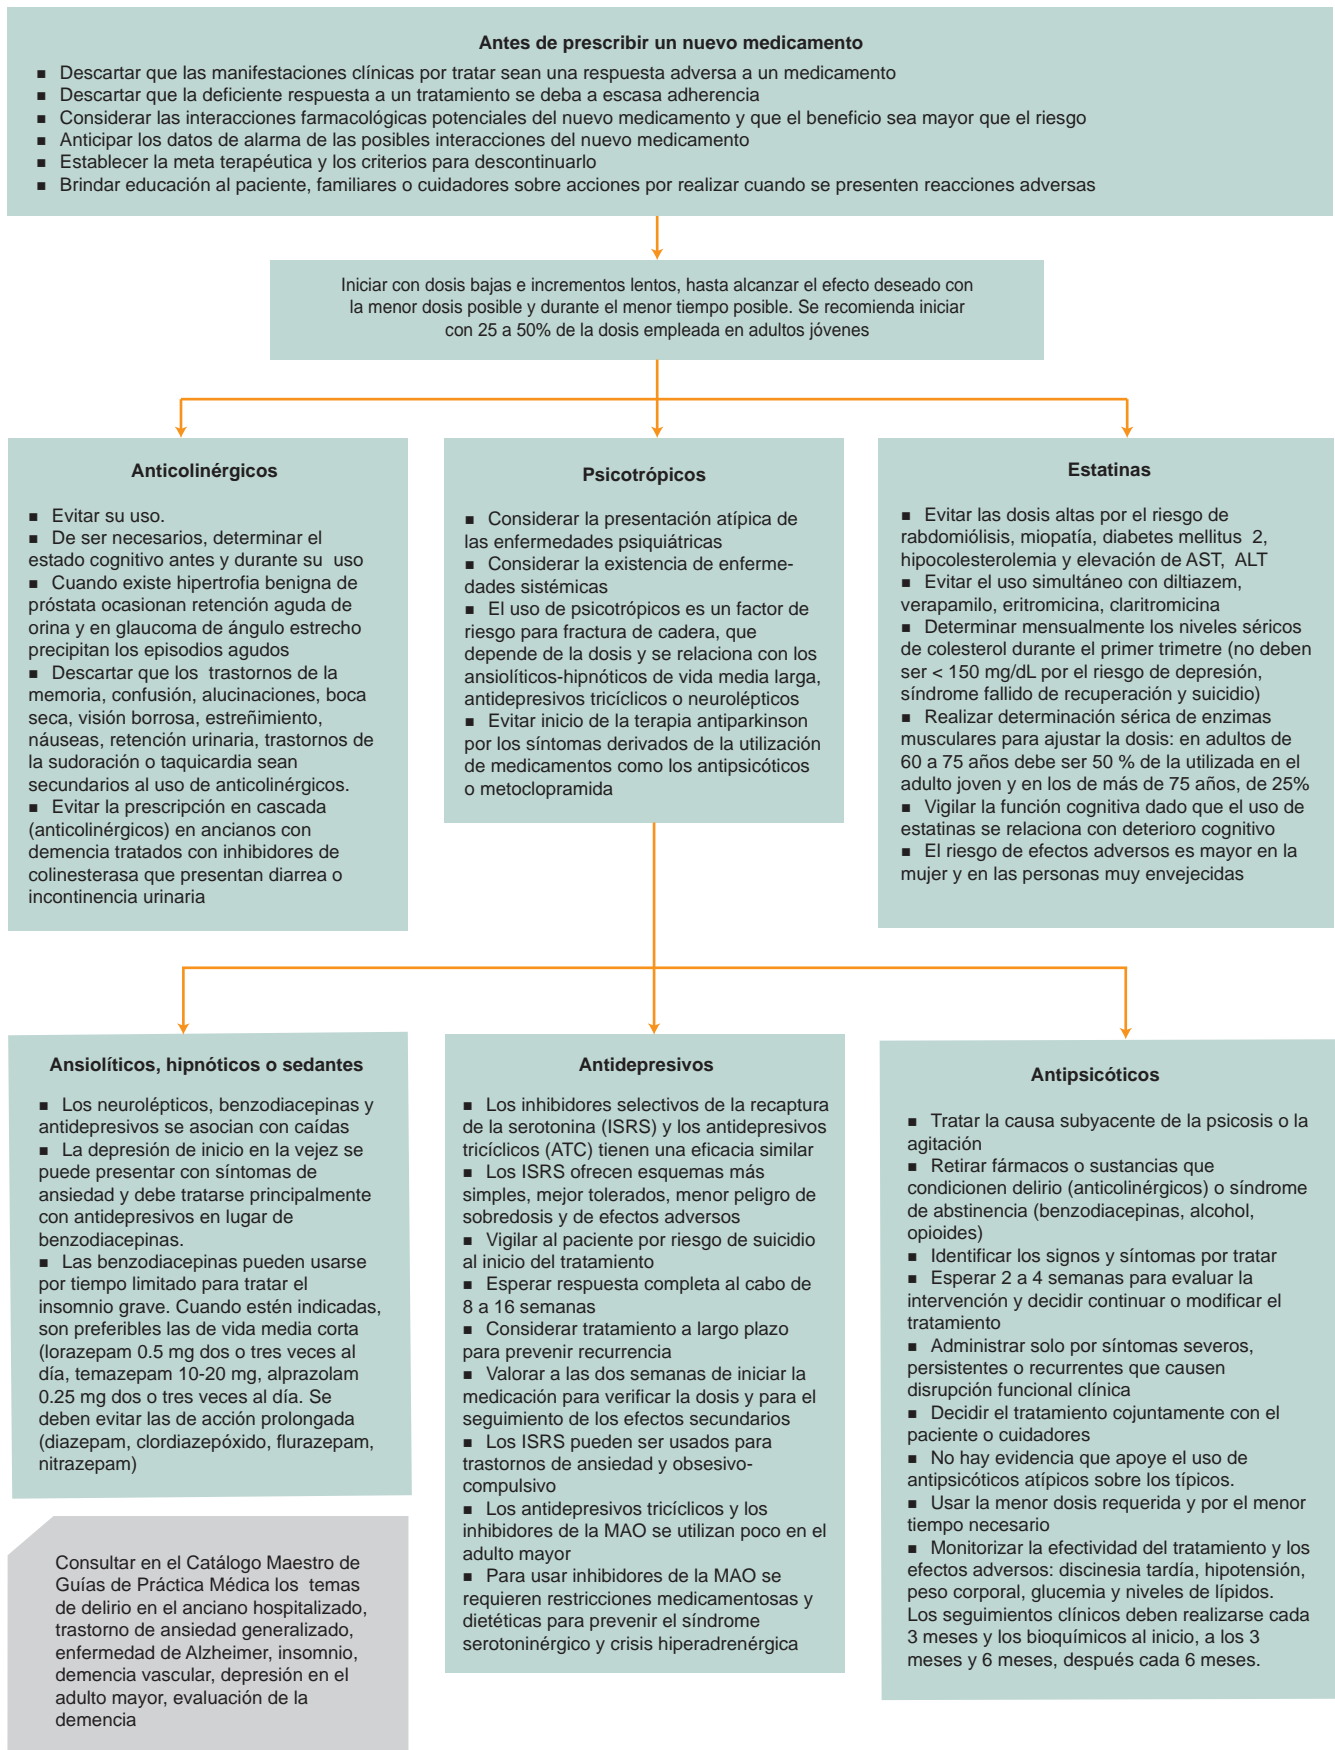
**Antes de prescribir un nuevo medicamento**

■ Descartar que las manifestaciones clínicas por tratar sean una respuesta adversa a un medicamento
■ Descartar que la deficiente respuesta a un tratamiento se deba a escasa adherencia
■ Considerar las interacciones farmacológicas potenciales del nuevo medicamento y que el beneficio sea mayor que el riesgo
■ Anticipar los datos de alarma de las posibles interacciones del nuevo medicamento
■ Establecer la meta terapéutica y los criterios para descontinuarlo
■ Brindar educación al paciente, familiares o cuidadores sobre acciones por realizar cuando se presenten reacciones adversas

Iniciar con dosis bajas e incrementos lentos, hasta alcanzar el efecto deseado con la menor dosis posible y durante el menor tiempo posible. Se recomienda iniciar con 25 a 50% de la dosis empleada en adultos jóvenes

**Anticolinérgicos**

■ Evitar su uso.
■ De ser necesarios, determinar el estado cognitivo antes y durante su uso
■ Cuando existe hipertrofia benigna de próstata ocasionan retención aguda de orina y en glaucoma de ángulo estrecho precipitan los episodios agudos
■ Descartar que los trastornos de la memoria, confusión, alucinaciones, boca seca, visión borrosa, estreñimiento, náuseas, retención urinaria, trastornos de la sudoración o taquicardia sean secundarios al uso de anticolinérgicos.
■ Evitar la prescripción en cascada (anticolinérgicos) en ancianos con demencia tratados con inhibidores de colinesterasa que presentan diarrea o incontinencia urinaria

**Psicotrópicos**

■ Considerar la presentación atípica de las enfermedades psiquiátricas
■ Considerar la existencia de enfermedades sistémicas
■ El uso de psicotrópicos es un factor de riesgo para fractura de cadera, que depende de la dosis y se relaciona con los ansiolíticos-hipnóticos de vida media larga, antidepresivos tricíclicos o neurolépticos
■ Evitar inicio de la terapia antiparkinson por los síntomas derivados de la utilización de medicamentos como los antipsicóticos o metoclopramida

**Estatinas**

■ Evitar las dosis altas por el riesgo de rabdomiólisis, miopatía, diabetes mellitus 2, hipocolesterolemia y elevación de AST, ALT
■ Evitar el uso simultáneo con diltiazem, verapamilo, eritromicina, claritromicina
■ Determinar mensualmente los niveles séricos de colesterol durante el primer trimetre (no deben ser < 150 mg/dL por el riesgo de depresión, síndrome fallido de recuperación y suicidio)
■ Realizar determinación sérica de enzimas musculares para ajustar la dosis: en adultos de 60 a 75 años debe ser 50 % de la utilizada en el adulto joven y en los de más de 75 años, de 25%
■ Vigilar la función cognitiva dado que el uso de estatinas se relaciona con deterioro cognitivo
■ El riesgo de efectos adversos es mayor en la mujer y en las personas muy envejecidas

**Ansiolíticos, hipnóticos o sedantes**

■ Los neurolépticos, benzodiacepinas y antidepresivos se asocian con caídas
■ La depresión de inicio en la vejez se puede presentar con síntomas de ansiedad y debe tratarse principalmente con antidepresivos en lugar de benzodiacepinas.
■ Las benzodiacepinas pueden usarse por tiempo limitado para tratar el insomnio grave. Cuando estén indicadas, son preferibles las de vida media corta (lorazepam 0.5 mg dos o tres veces al día, temazepam 10-20 mg, alprazolam 0.25 mg dos o tres veces al día. Se deben evitar las de acción prolongada (diazepam, clordiazepóxido, flurazepam, nitrazepam)

Consultar en el Catálogo Maestro de Guías de Práctica Médica los temas de delirio en el anciano hospitalizado, trastorno de ansiedad generalizado, enfermedad de Alzheimer, insomnio, demencia vascular, depresión en el adulto mayor, evaluación de la demencia

**Antidepresivos**

■ Los inhibidores selectivos de la recaptura de la serotonina (ISRS) y los antidepresivos tricíclicos (ATC) tienen una eficacia similar
■ Los ISRS ofrecen esquemas más simples, mejor tolerados, menor peligro de sobredosis y de efectos adversos
■ Vigilar al paciente por riesgo de suicidio al inicio del tratamiento
■ Esperar respuesta completa al cabo de 8 a 16 semanas
■ Considerar tratamiento a largo plazo para prevenir recurrencia
■ Valorar a las dos semanas de iniciar la medicación para verificar la dosis y para el seguimiento de los efectos secundarios
■ Los ISRS pueden ser usados para trastornos de ansiedad y obsesivo-compulsivo
■ Los antidepresivos tricíclicos y los inhibidores de la MAO se utilizan poco en el adulto mayor
■ Para usar inhibidores de la MAO se requieren restricciones medicamentosas y dietéticas para prevenir el síndrome serotoninérgico y crisis hiperadrenérgica

**Antipsicóticos**

■ Tratar la causa subyacente de la psicosis o la agitación
■ Retirar fármacos o sustancias que condicionen delirio (anticolinérgicos) o síndrome de abstinencia (benzodiacepinas, alcohol, opioides)
■ Identificar los signos y síntomas por tratar
■ Esperar 2 a 4 semanas para evaluar la intervención y decidir continuar o modificar el tratamiento
■ Administrar solo por síntomas severos, persistentes o recurrentes que causen disrupción funcional clínica
■ Decidir el tratamiento cojuntamente con el paciente o cuidadores
■ No hay evidencia que apoye el uso de antipsicóticos atípicos sobre los típicos.
■ Usar la menor dosis requerida y por el menor tiempo necesario
■ Monitorizar la efectividad del tratamiento y los efectos adversos: discinesia tardía, hipotensión, peso corporal, glucemia y niveles de lípidos. Los seguimientos clínicos deben realizarse cada 3 meses y los bioquímicos al inicio, a los 3 meses y 6 meses, después cada 6 meses.